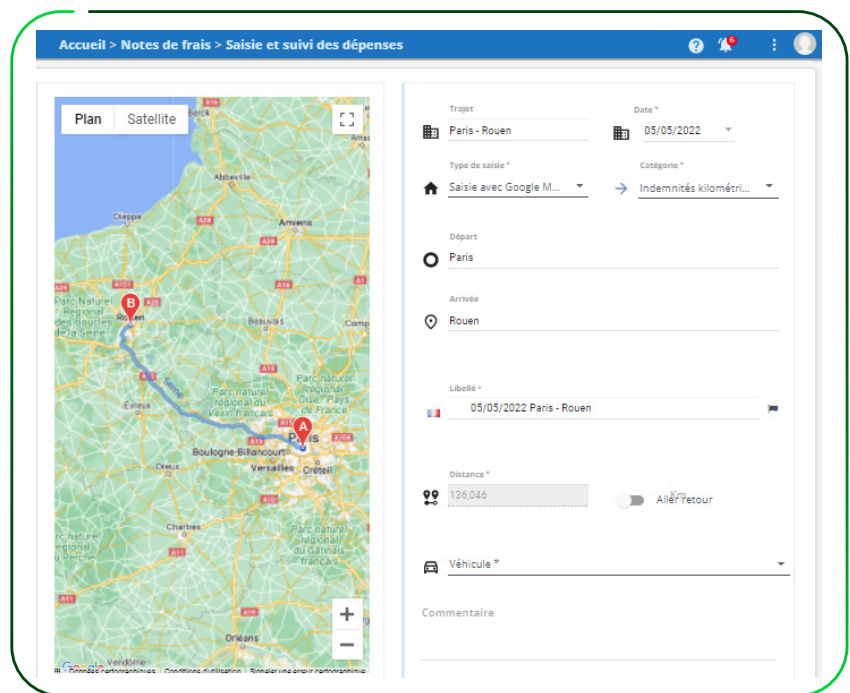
Accueil > Notes de frais > Saisie et suivi des dépenses

6

Plan Satellite

Abbeville
Dieppe
Amiens
Rouen
Parc Naturel Régional des Boucles de la Seine
Beauvais
Évreux
Parc naturel régional du Vexin français
Parc naturel régional Oise-Pays de France
Paris
Boulogne-Billancourt
Versailles
Créteil
Dreux
Chartres
Parc naturel régional du Gâtinais français
Orléans
Vendôme
Google
Données cartographiques
Conditions d'utilisation
Signaler une erreur cartographique

Trajet
Paris - Rouen

Date *
05/05/2022

Type de saisie *
Saisie avec Google M...

Catégorie *
Indemnités kilométri...

Départ
Paris

Arrivée
Rouen

Libellé *
05/05/2022 Paris - Rouen

Distance *
136,046
Km
Aller retour

Véhicule *

Commentaire